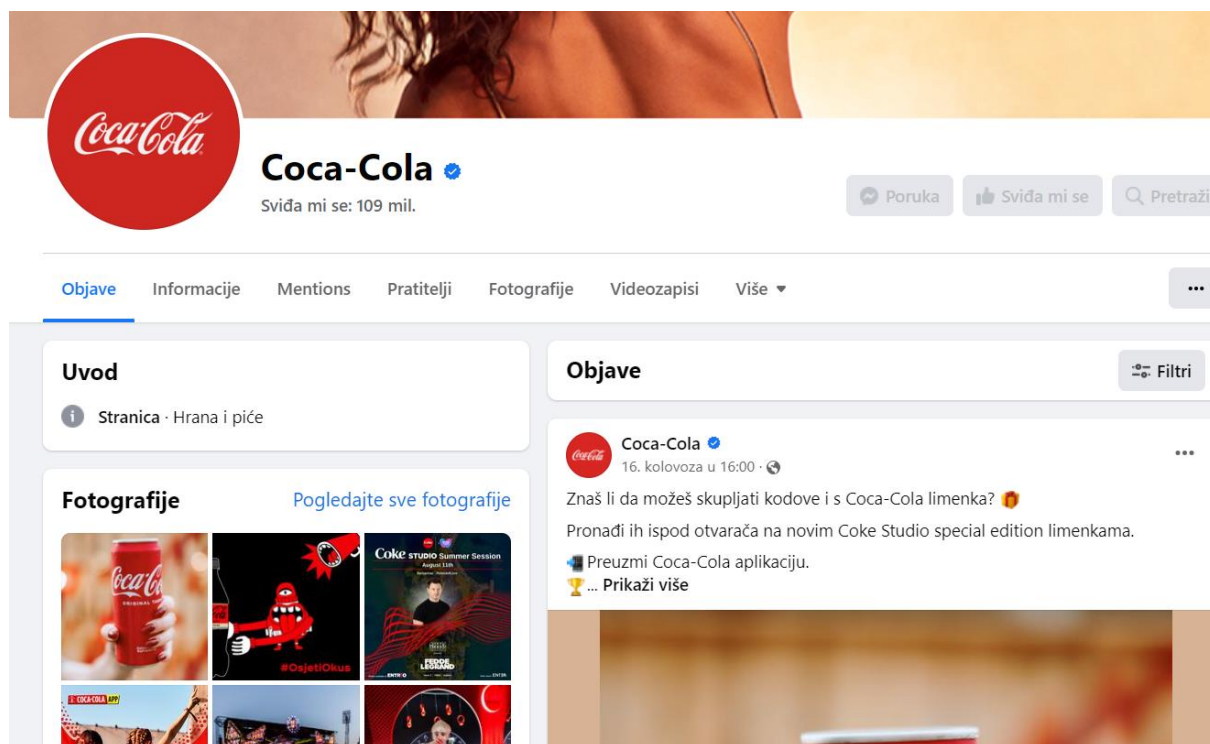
Coca-Cola

Coca-Cola
Sviđa mi se: 109 mil.

Poruka
Sviđa mi se
Pretraži

Objave Informacije Mentions Pratitelji Fotografije Videozapisi Više

...

Uvod
Stranica · Hrana i piće

Fotografije
Pogledajte sve fotografije

Coca-Cola
ORIGINAL

#OsjetiOkus

Coke STUDIO Summer Session
August 11th

FEDDE LE GRAND

COCA-COLA APP

Objave
Filtri

Coca-Cola
16. kolovoza u 16:00 ·

Znaš li da možeš skupljati kodove i s Coca-Cola limenka? 🎁
Pronađi ih ispod otvarača na novim Coke Studio special edition limenkama.
📲 Preuzmi Coca-Cola aplikaciju.
🏆 ... Prikaži više